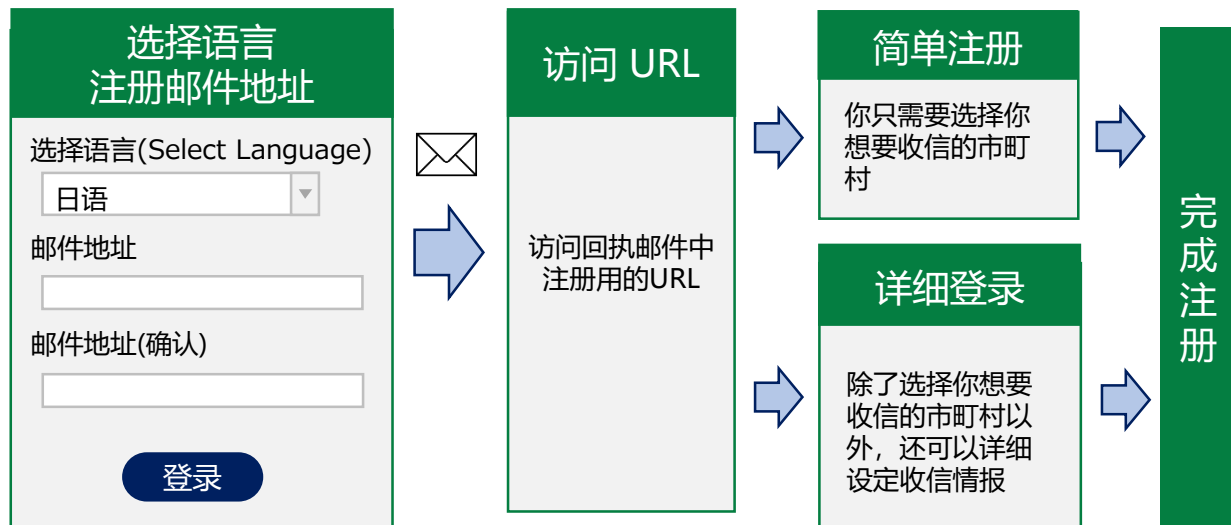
选择语言
注册邮件地址

选择语言(Select Language)

日语

邮件地址

邮件地址(确认)

登录

访问 URL

访问回执邮件中注册用的URL

简单注册

你只需要选择你想要收信的市町村

详细登录

除了选择你想要收信的市町村以外，还可以详细设定收信情报

完成注册